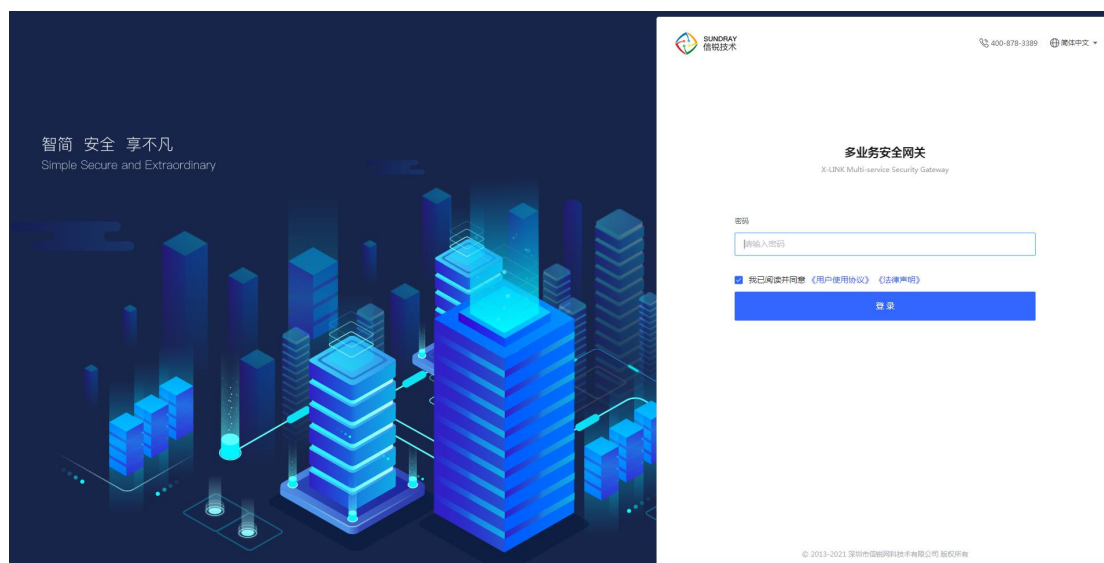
智简 安全 享不凡
Simple Secure and Extraordinary

SUNDRAY
信锐技术

400-878-3389

简体中文

多业务安全网关
X-LINK Multi-service Security Gateway

密码

请输入密码

我已阅读并同意 《用户使用协议》 《法律声明》

登录

© 2013-2021 深圳市信锐网科技术有限公司 版权所有